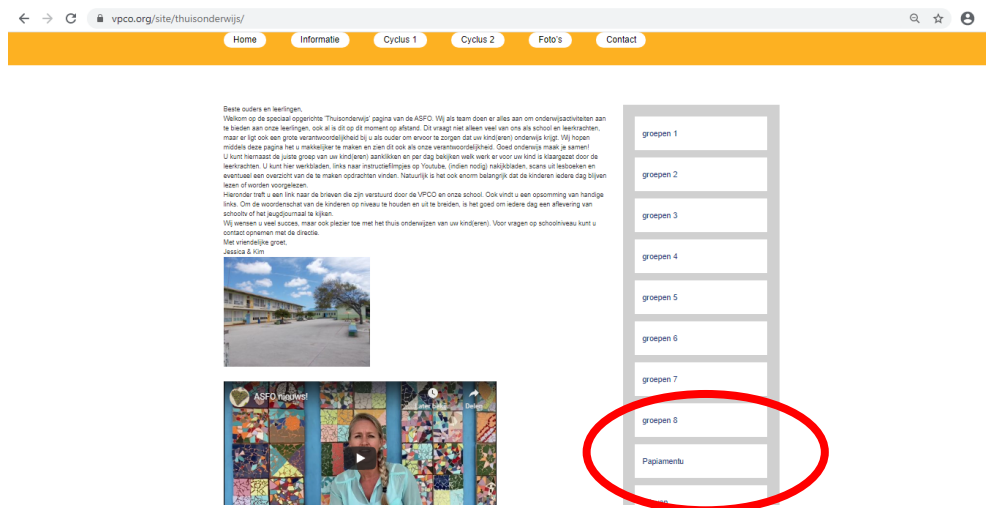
vpco.org/site/thuisonderwijs/

Home Informatie Cyclus 1 Cyclus 2 Foto's Contact

Beste ouders en leerlingen,
Welkom op de speciaal opgerichte 'Thuisonderwijs' pagina van de ASFO. Wij als team doen er alles aan om onderwijsactiviteiten aan te bieden aan onze leerlingen, ook al is dit op dit moment op afstand. Dit vraagt niet alleen veel van ons als school en leerkrachten, maar er ligt ook een grote verantwoordelijkheid bij u als ouder om ervoor te zorgen dat uw kind(eren) onderwijs krijgt. Wij hopen middels deze pagina het u makkelijker te maken en zien dit ook als onze verantwoordelijkheid. Goed onderwijs maak je samen!
U kunt hiernaast de juiste groep van uw kind(eren) aanklikken en per dag bekijken welk werk er voor uw kind is klaargezet door de leerkrachten. U kunt hier werkbladen, links naar instructiefilmpjes op Youtube, (indien nodig) nakijkbladen, scans uit lesboeken en eventueel een overzicht van de te maken opdrachten vinden. Natuurlijk is het ook enorm belangrijk dat de kinderen iedere dag blijven lezen of worden voorgelezen.
Hieronder treft u een link naar de brieven die zijn verstuurd door de VPCO en onze school. Ook vindt u een opsomming van handige links. Om de woordenschat van de kinderen op niveau te houden en uit te breiden, is het goed om iedere dag een aflevering van schooltv of het jeugdjournaal te kijken.
Wij wensen u veel succes, maar ook plezier toe met het thuis onderwijzen van uw kind(eren). Voor vragen op schoolniveau kunt u contact opnemen met de directie.
Met vriendelijke groet,
Jessica & Kim

ASFO nieuws!
Later bekijken Delen

groepen 1
groepen 2
groepen 3
groepen 4
groepen 5
groepen 6
groepen 7
groepen 8
Papiamentu
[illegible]